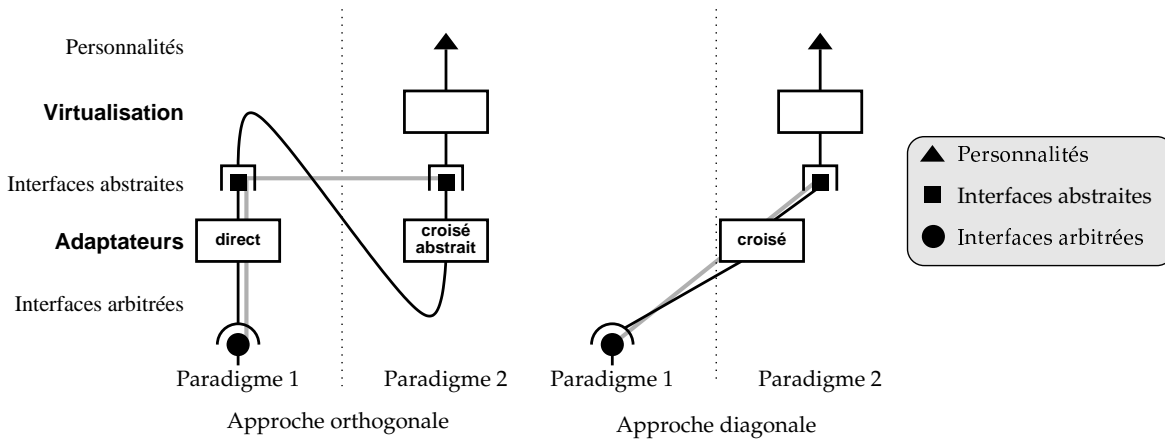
Personnalités

Virtualisation

Interfaces abstraites

Adaptateurs

Interfaces arbitrées

direct

croisé abstrait

croisé

Paradigme 1

Paradigme 2

Paradigme 1

Paradigme 2

Approche orthogonale

Approche diagonale

Personnalités

Interfaces abstraites

Interfaces arbitrées